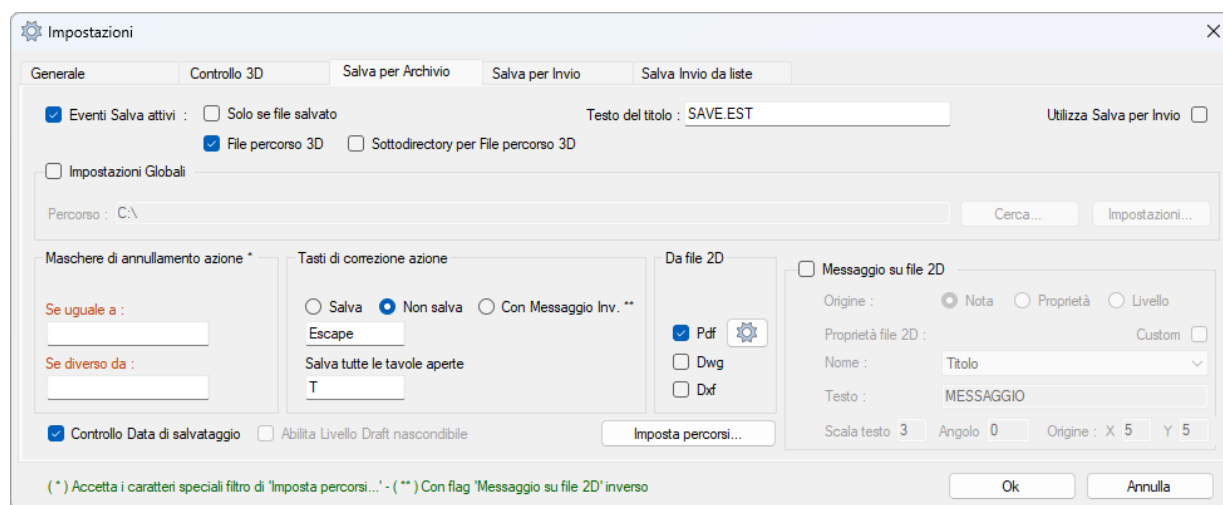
Impostazioni

Generale | Controllo 3D | Salva per Archivio | Salva per Invio | Salva Invio da liste

Eventi Salva attivi : Solo se file salvato

Testo del titolo : SAVE.EST

Utilizza Salva per Invio

File percorso 3D Sottodirectory per File percorso 3D

Impostazioni Globali

Percorso : C:\

Cerca...

Impostazioni...

Maschere di annullamento azione *

Se uguale a :

Se diverso da :

Tasti di correzione azione

Salva Non salva Con Messaggio Inv. **

Escape

Salva tutte le tavole aperte

T

Da file 2D

Pdf

Dwg

Dxf

Messaggio su file 2D

Origine : Nota Proprietà Livello

Proprietà file 2D : Custom

Nome : Titolo

Testo : MESSAGGIO

Scala testo 3 Angolo 0 Origine : X 5 Y 5

Controllo Data di salvataggio

Abilita Livello Draft nascondibile

Imposta percorsi...

( * ) Accetta i caratteri speciali filtro di 'Imposta percorsi...' - ( ** ) Con flag 'Messaggio su file 2D' inverso

Ok

Annulla